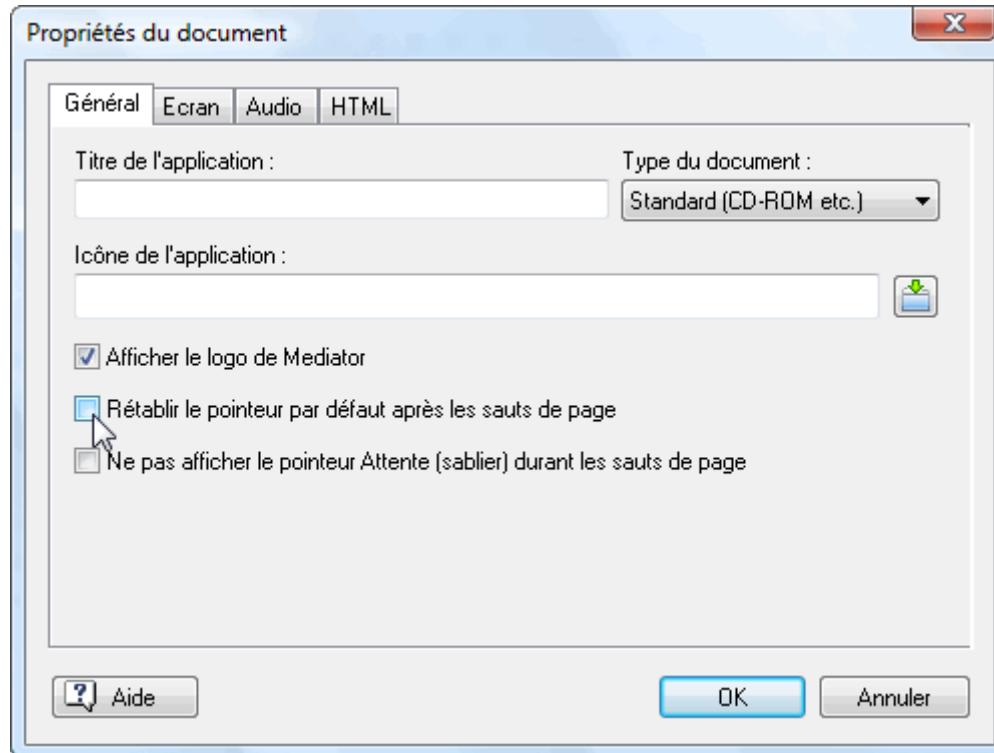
Propriétés du document

Général | Ecran | Audio | HTML

Titre de l'application :

Type du document :

Standard (CD-ROM etc.)

Icône de l'application :

Afficher le logo de Mediator

Rétablir le pointeur par défaut après les sauts de page

Ne pas afficher le pointeur Attente (sablier) durant les sauts de page

Aide

OK

Annuler